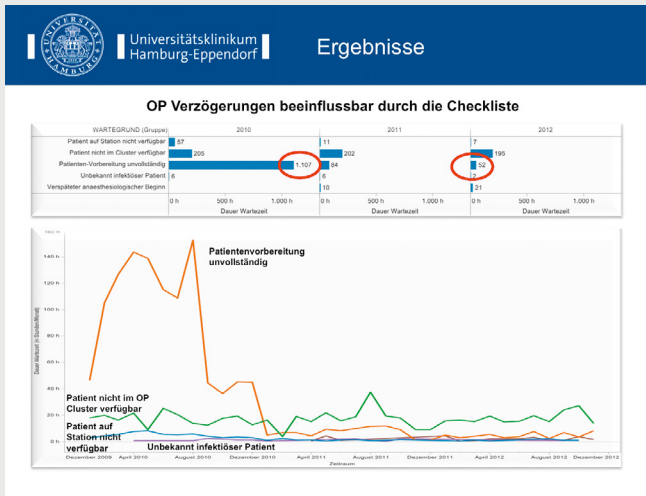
UNIVERSITAS HAMBURG

Universitätsklinikum Hamburg-Eppendorf

Ergebnisse

OP Verzögerungen beeinflussbar durch die Checkliste

| WARTEGRUND (Gruppe) | 2010 | 2011 | 2012 |
|---|---|---|---|
| Patient auf Station nicht verfügbar | 57 | 11 | 7 |
| Patient nicht im Cluster verfügbar | 205 | 202 | 195 |
| Patienten-Vorbereitung unvollständig | 1.107 | 84 | 52 |
| Unbekannt infektiöser Patient | 6 | 6 | 2 |
| Verspäteter anaesthesiologischer Beginn | | 10 | 21 |

0 h 500 h 1.000 h
Dauer Wartezeit
0 h 500 h 1.000 h
Dauer Wartezeit
0 h 500 h 1.000 h
Dauer Wartezeit

160 h
140 h
120 h
100 h
80 h
60 h
40 h
20 h
0 h

Dauer Wartezeit (in Stunden/Monat)

Patientenvorbereitung unvollständig

Patient nicht im OP Cluster verfügbar

Patient auf Station nicht verfügbar

Unbekannt infektiöser Patient

Dezember 2009 April 2010 August 2010 Dezember 2010 April 2011 August 2011 Dezember 2011 April 2012 August 2012 Dezember 2012

Zeitraum